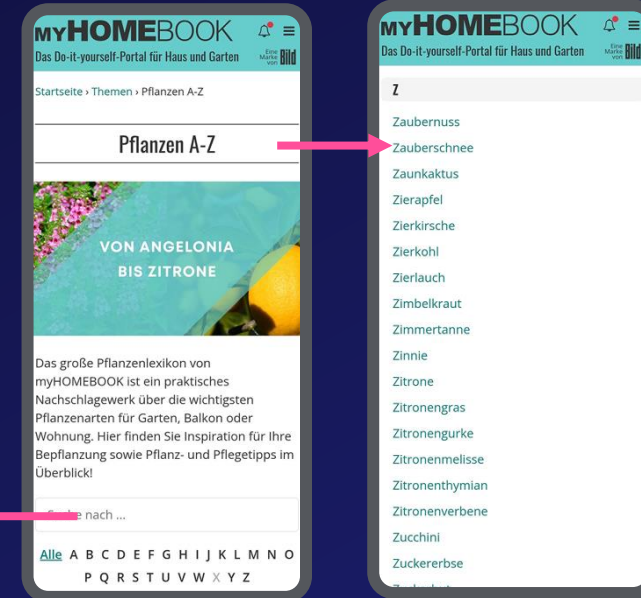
MYHOMEBOOK
Das Do-it-yourself-Portal für Haus und Garten
Eine Marke von Bild

Startseite › Themen › Pflanzen A-Z

Pflanzen A-Z

VON ANGELONIA BIS ZITRONE

Das große Pflanzenlexikon von myHOMEBOOK ist ein praktisches Nachschlagewerk über die wichtigsten Pflanzenarten für Garten, Balkon oder Wohnung. Hier finden Sie Inspiration für Ihre Bepflanzung sowie Pflanz- und Pflegetipps im Überblick!

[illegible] nach ...

Alle A B C D E F G H I J K L M N O P Q R S T U V W X Y Z

MYHOMEBOOK
Das Do-it-yourself-Portal für Haus und Garten
Eine Marke von Bild

Z

Zaubernuss
Zauberschnee
Zaunkaktus
Zierapfel
Zierkirsche
Zierkohl
Zierlauch
Zimbelkraut
Zimmertanne
Zinnie
Zitrone
Zitronengras
Zitronengurke
Zitronenmelisse
Zitronenthymian
Zitronenverbene
Zucchini
Zuckererbse
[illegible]